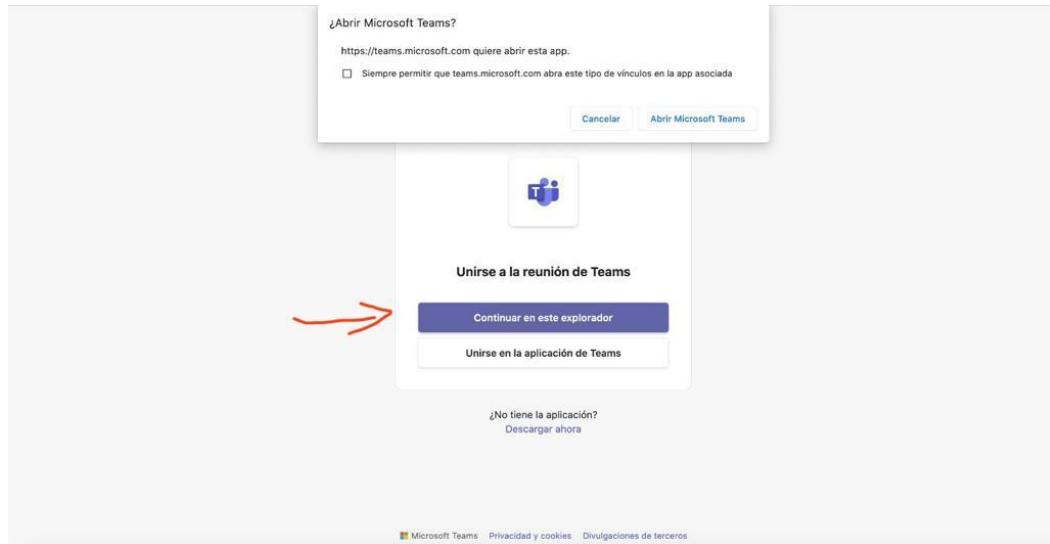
¿Abrir Microsoft Teams?

https://teams.microsoft.com quiere abrir esta app.

Siempre permitir que teams.microsoft.com abra este tipo de vínculos en la app asociada

Cancelar

Abrir Microsoft Teams

Unirse a la reunión de Teams

Continuar en este explorador

Unirse en la aplicación de Teams

¿No tiene la aplicación?
Descargar ahora

Microsoft Teams Privacidad y cookies Divulgaciones de terceros